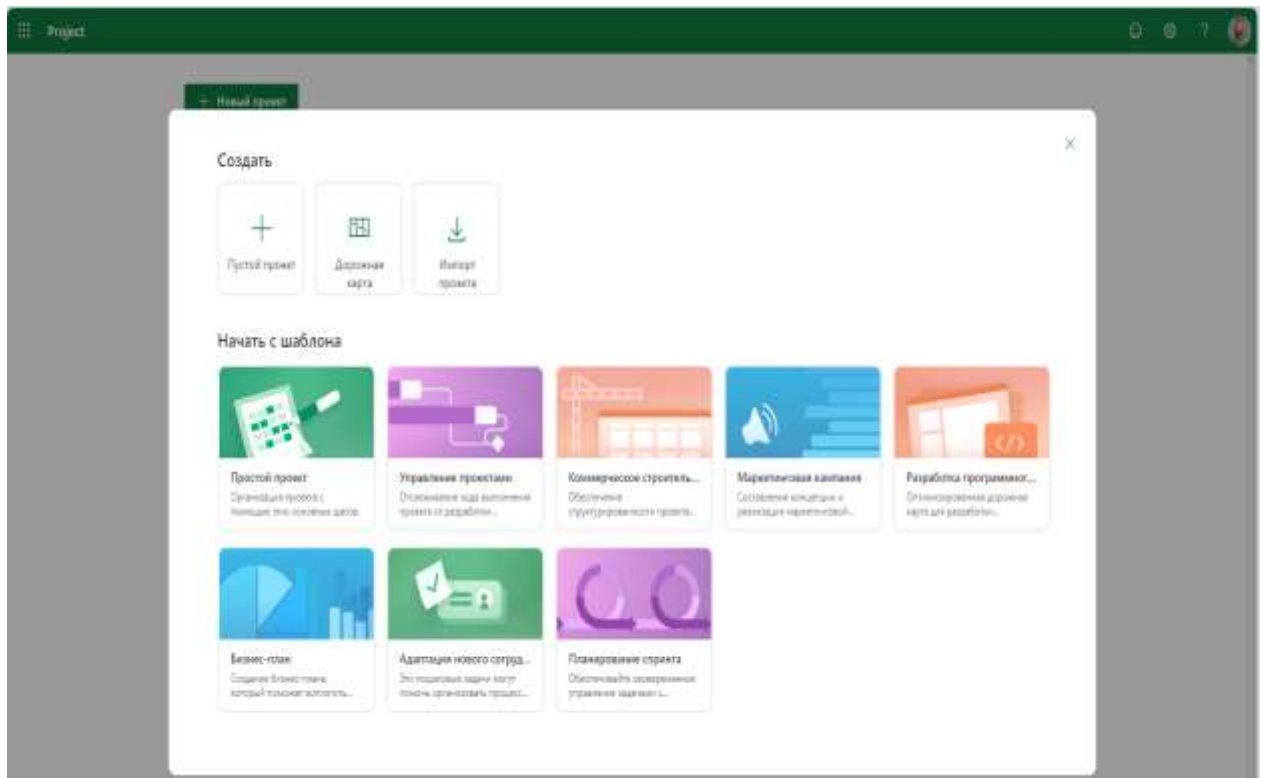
Project

+ Новый проект

Создать

Пустой проект

Дорожная карта

Импорт проекта

Начать с шаблона

Простой проект
Организация проекта с помощью этих основных шагов

Управление проектами
Отслеживание хода выполнения проекта от разработки...

Коммерческое строитель...
Обеспечение структурированности проекта...

Маркетинговая кампания
Составление концепции и реализация маркетинговой...

Разработка программног...
Оптимизированная дорожная карта для разработки...

Бизнес-план
Создание бизнес-плана, который поможет воплотить...

Адаптация нового сотруд...
Эти пошаговые задачи могут помочь организовать процесс...

Планирование спринта
Обеспечивайте своевременное управление задачами с...